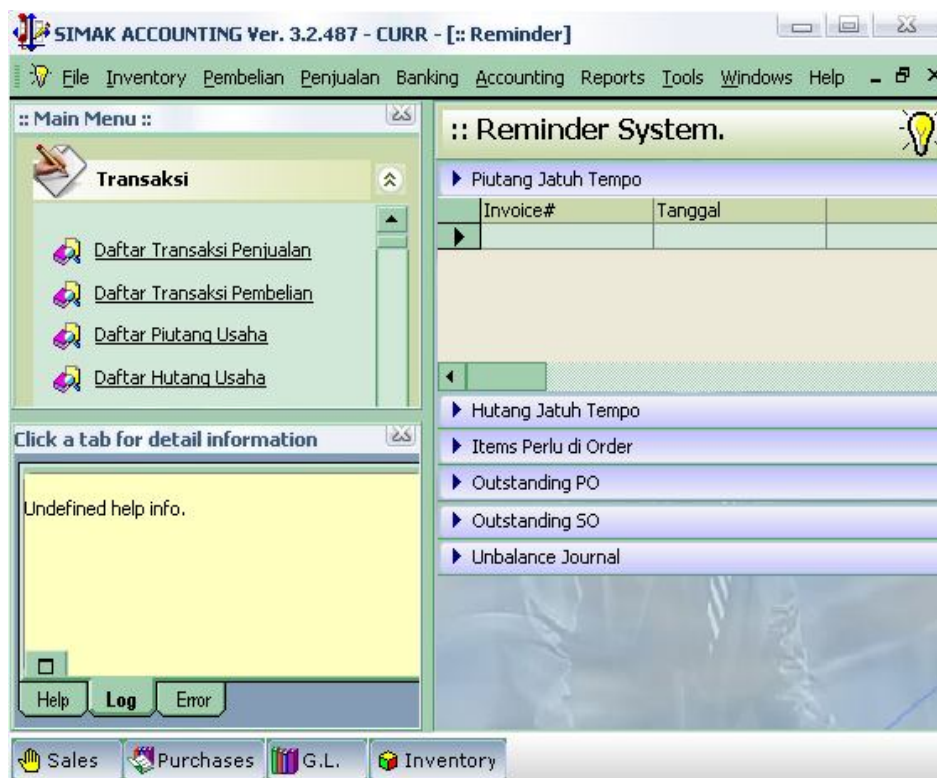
SIMAK ACCOUNTING Ver. 3.2.487 - CURR - [:: Reminder]

File Inventory Pembelian Penjualan Banking Accounting Reports Tools Windows Help

:: Main Menu ::

Transaksi

Daftar Transaksi Penjualan

Daftar Transaksi Pembelian

Daftar Piutang Usaha

Daftar Hutang Usaha

Click a tab for detail information

Undefined help info.

Help Log Error

:: Reminder System.

Piutang Jatuh Tempo

| Invoice# | Tanggal |
|---|---|
| | |

Hutang Jatuh Tempo

Items Perlu di Order

Outstanding PO

Outstanding SO

Unbalance Journal

Sales Purchases G.L. Inventory